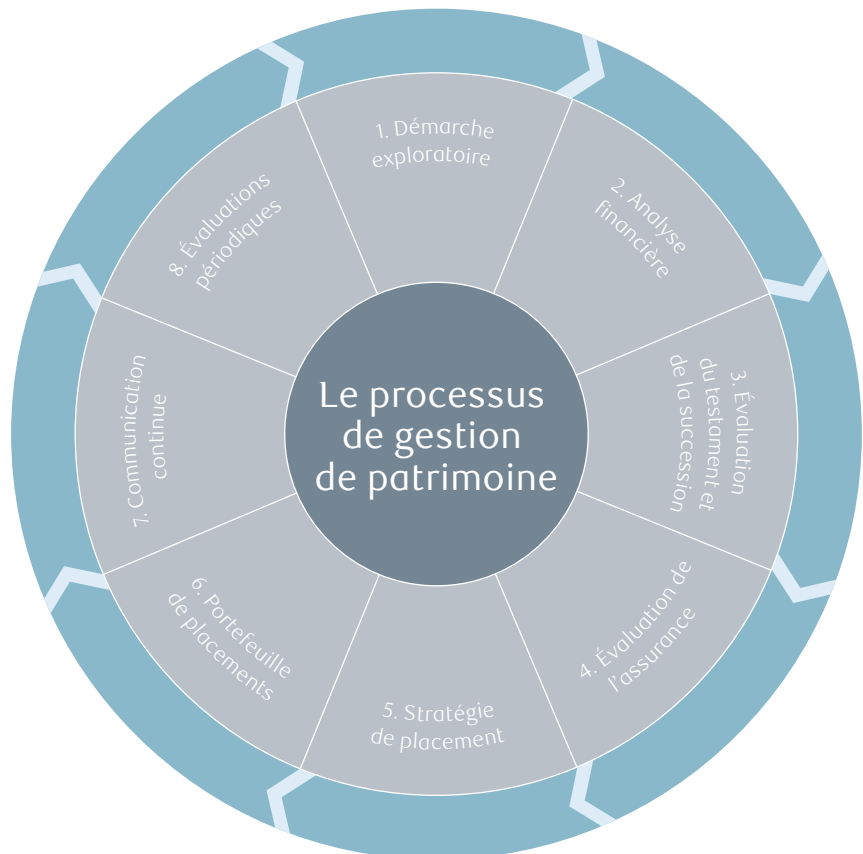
Le processus de gestion de patrimoine

1. Démarche exploratoire

2. Analyse financière

3. Évaluation du testament et de la succession

4. Évaluation de l'assurance

5. Stratégie de placement

6. Portefeuille de placements

7. Communication continue

8. Évaluations périodiques